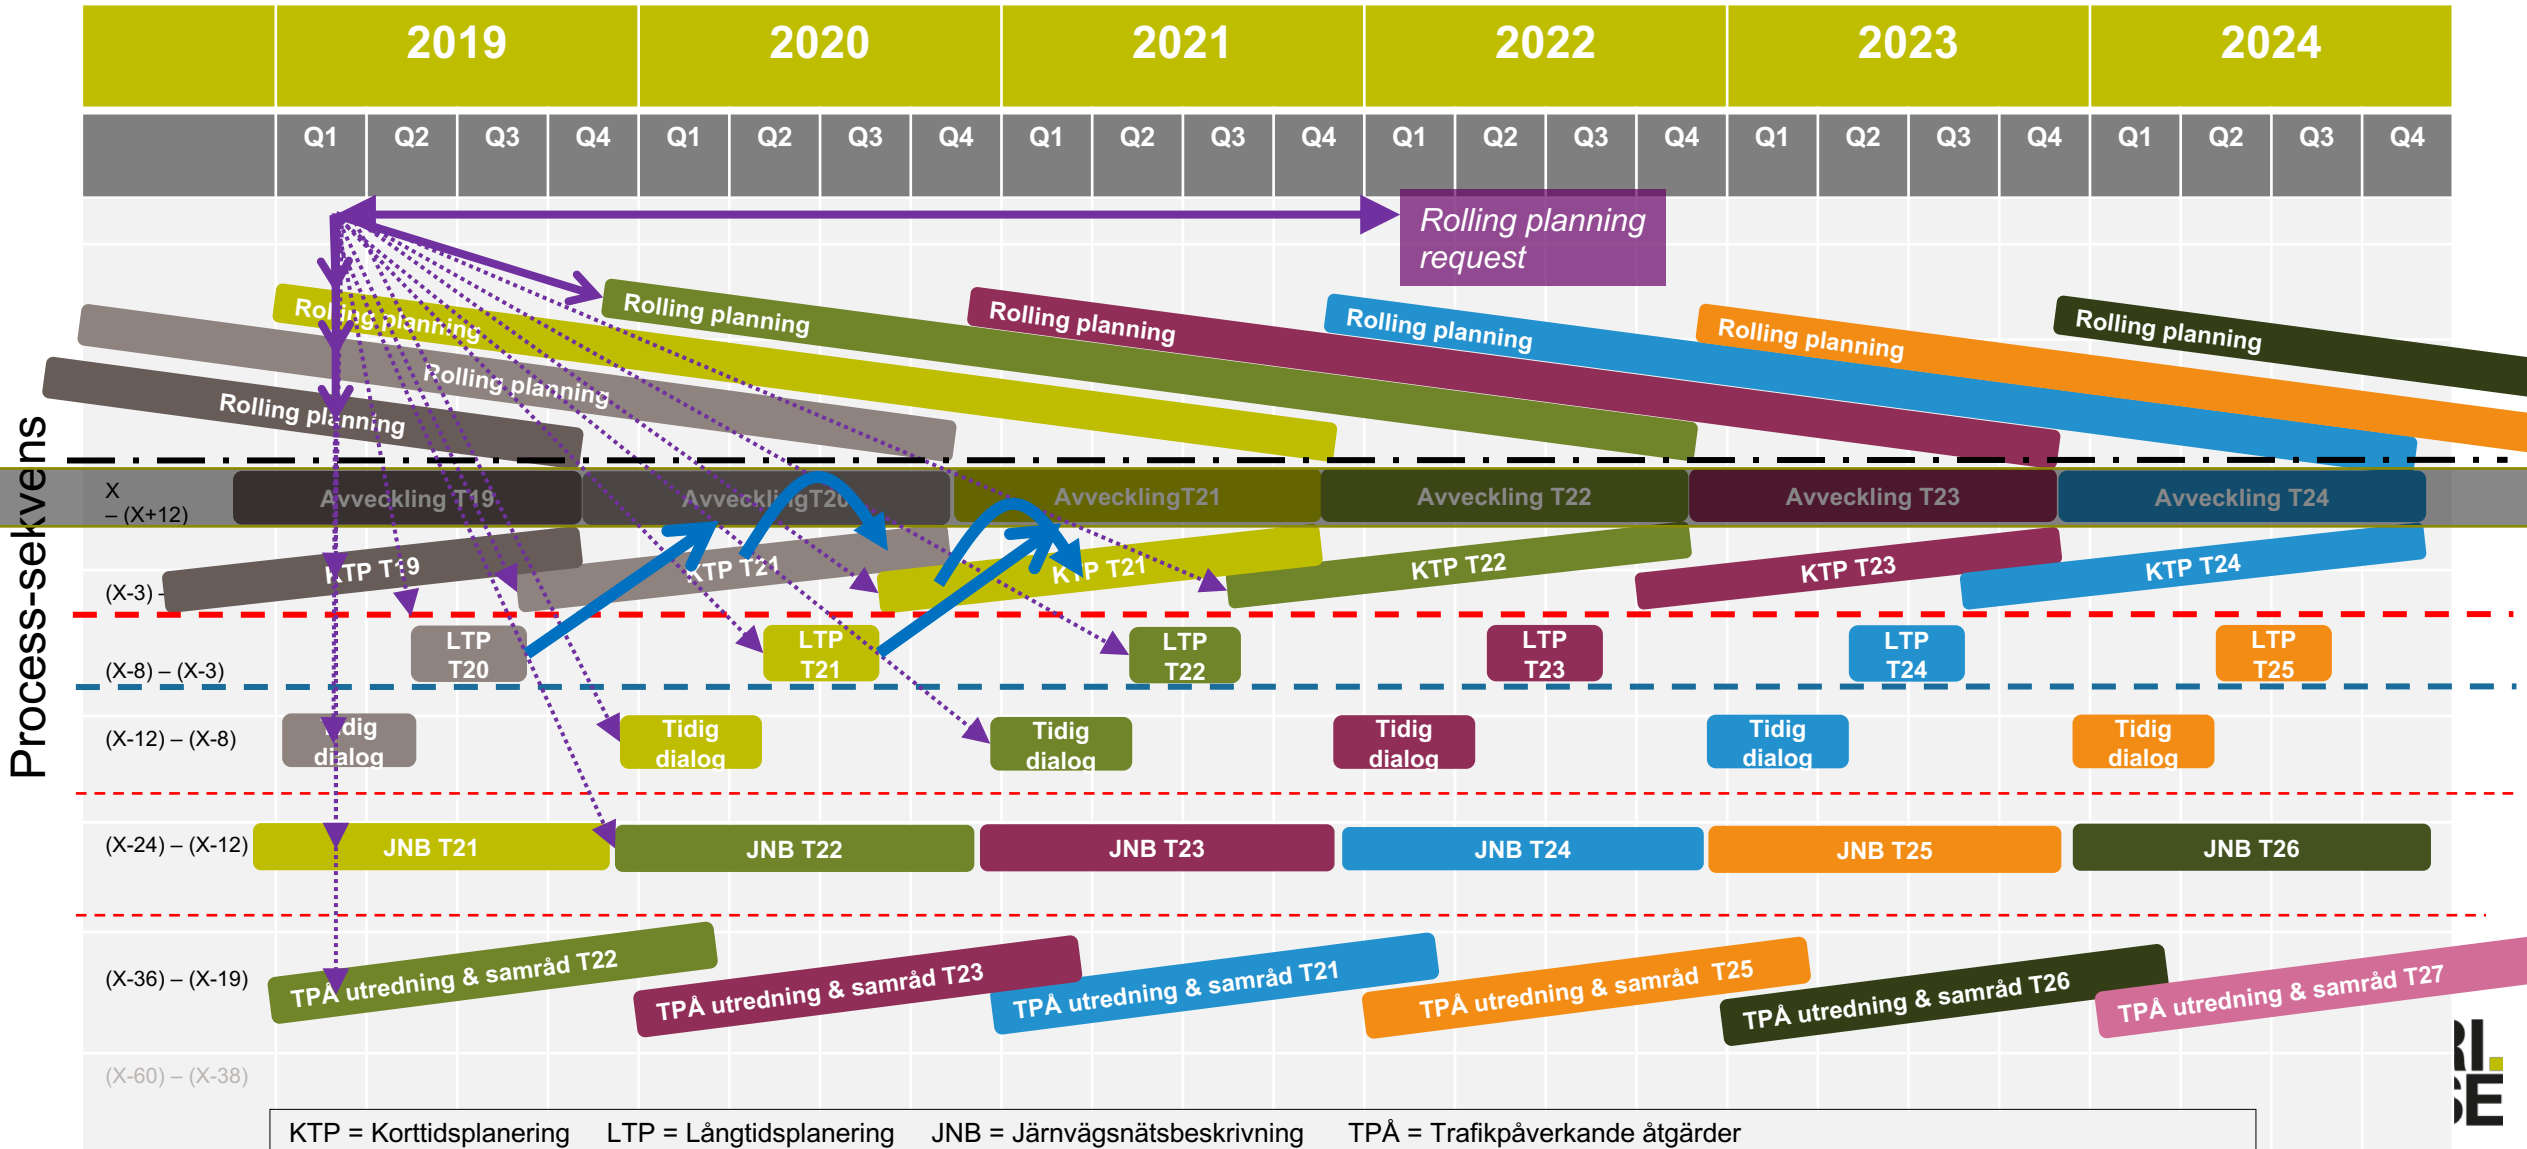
2019 2020 2021 2022 2023 2024

Q1 Q2 Q3 Q4 Q1 Q2 Q3 Q4 Q1 Q2 Q3 Q4 Q1 Q2 Q3 Q4 Q1 Q2 Q3 Q4 Q1 Q2 Q3 Q4

Rolling planning request

Rolling planning
Rolling planning
Rolling planning
Rolling planning
Rolling planning
Rolling planning
Rolling planning
Rolling planning
Rolling planning

Process-sekvens

X – (X+12)
Avveckling T19
AvvecklingT20
AvvecklingT21
Avveckling T22
Avveckling T23
Avveckling T24

(X-3) –
KTP T19
KTP T21
KTP T21
KTP T22
KTP T23
KTP T24

(X-8) – (X-3)
LTP T20
LTP T21
LTP T22
LTP T23
LTP T24
LTP T25

(X-12) – (X-8)
Tidig dialog
Tidig dialog
Tidig dialog
Tidig dialog
Tidig dialog
Tidig dialog

(X-24) – (X-12)
JNB T21
JNB T22
JNB T23
JNB T24
JNB T25
JNB T26

(X-36) – (X-19)
TPÅ utredning & samråd T22
TPÅ utredning & samråd T23
TPÅ utredning & samråd T21
TPÅ utredning & samråd T25
TPÅ utredning & samråd T26
TPÅ utredning & samråd T27

(X-60) – (X-38)

KTP = Korttidsplanering LTP = Långtidsplanering JNB = Järnvägsnätsbeskrivning TPÅ = Trafikpåverkande åtgärder

RI. SE